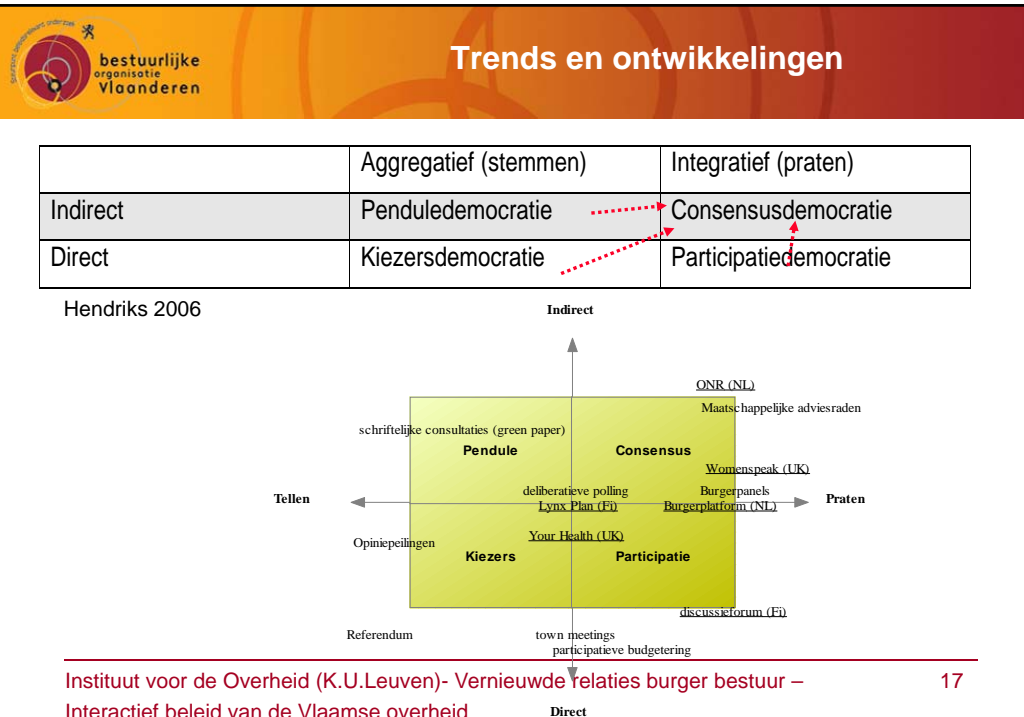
bestuurlijke organisatie Vlaanderen

Trends en ontwikkelingen

| | Aggregatief (stemmen) | Integratief (praten) |
|---|---|---|
| Indirect | Penduledemocratie | Consensusdemocratie |
| Direct | Kiezersdemocratie | Participatiedemocratie |

Hendriks 2006

Indirect

ONR (NL)
Maatschappelijke adviesraden
schriftelijke consultaties (green paper)
Pendule
Consensus
Womenspeak (UK)
Tellen
deliberatieve polling
Burgerpanels
Praten
Lynx Plan (Fi)
Burgerplatform (NL)
Your Health (UK)
Opiniepeilingen
Kiezers
Participatie
discussieforum (Fi)
Referendum
town meetings
participatieve budgetering

Instituut voor de Overheid (K.U.Leuven)- Vernieuwde relaties burger bestuur – Interactief beleid van de Vlaamse overheid

17

Direct